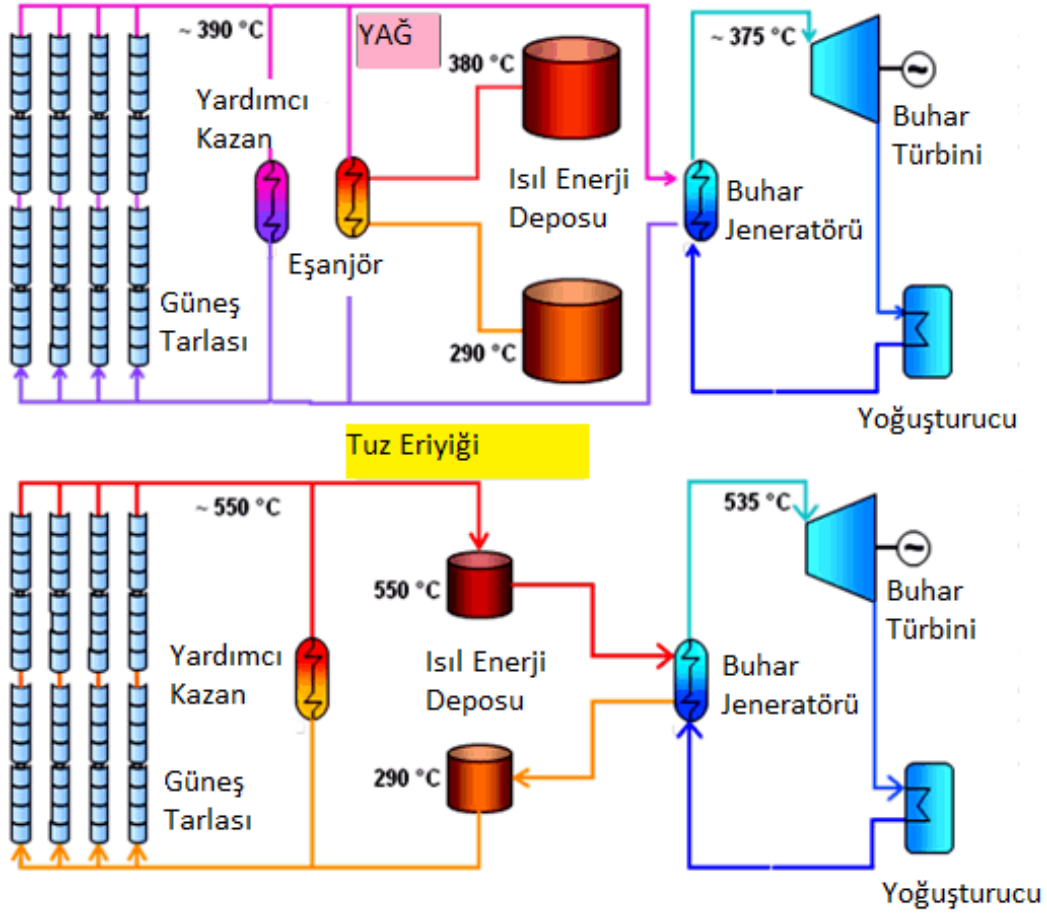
~ 390 °C
YAĞ
380 °C
~ 375 °C
Yardımcı Kazan
Buhar Türbini
Isıl Enerji Deposu
Buhar Jeneratörü
Eşanjör
Güneş Tarlası
290 °C
Yoğuşturucu

Tuz Eriyiği
~ 550 °C
535 °C
550 °C
Buhar Türbini
Yardımcı Kazan
Isıl Enerji Deposu
Buhar Jeneratörü
290 °C
Güneş Tarlası
Yoğuşturucu